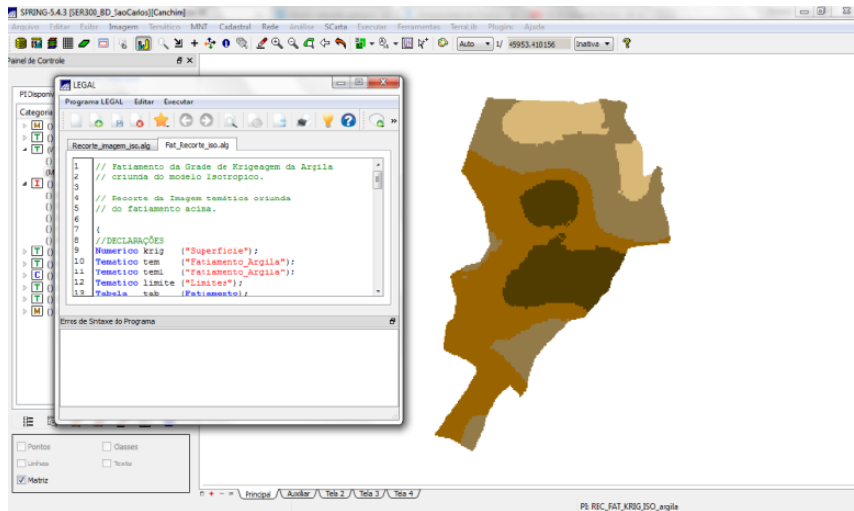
SPRING-5.4.3 [SER300_BD_SaoCarlos][Canchim]

Arquivo Editar Exibir Imagem Temático MNT Cadastral Rede Análise SCarta Executar Ferramentas Terra ib Plugins Ajuda

Auto 1/ 45953.410156 Inativa

Painel de Controle

PI Disponív

Categoria

LEGAL

Programa LEGAL Editar Executar

Recorte_imagem_iso.alg Fat_Recorte_iso.alg

1 // Fatiamento da Grade de Krigeagem da Argila
2 // oriunda do modelo Isotropico.
3
4 // Recorte da Imagem temático oriunda
5 // do fatiamento acima.
6
7 {
8 //DECLARAÇÕES
9 Numerico krig ("Superficie");
10 Tematico tem ("Fatiamento_Argila");
11 Tematico temi ("Fatiamento_Argila");
12 Tematico limite ("Limites");
13 Tabela tab (Fatiamento);

Erros de Sintaxe do Programa

Pontos Classes
Linhas Textos
Matriz

Principal Auxiliar Tela 2 Tela 3 Tela 4

PI: REC_FAT_KRIG_ISO_argila